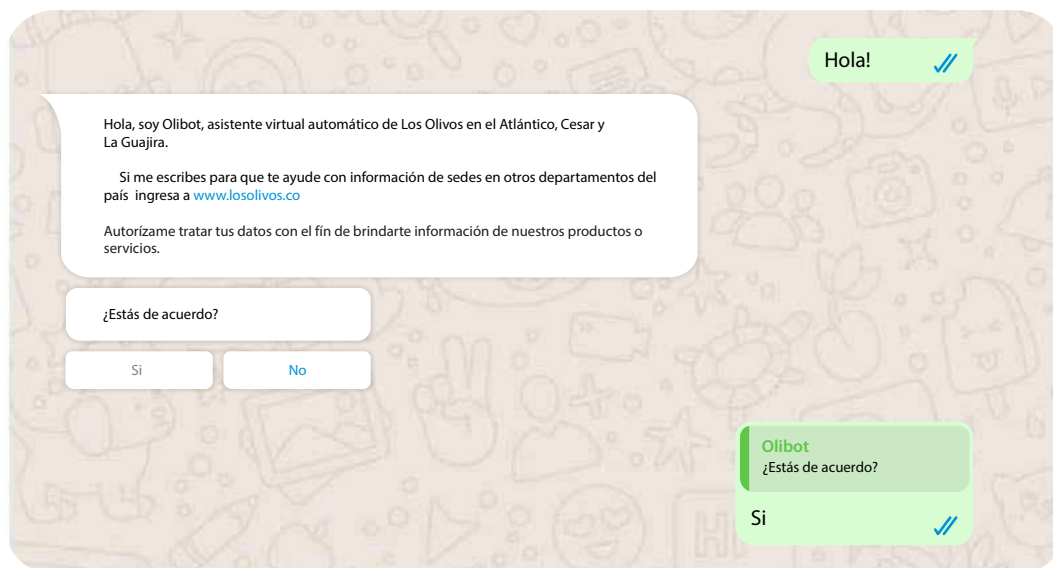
Hola!

Hola, soy Olibot, asistente virtual automático de Los Olivos en el Atlántico, Cesar y La Guajira.

Si me escribes para que te ayude con información de sedes en otros departamentos del país ingresa a www.losolivos.co

Autorízame tratar tus datos con el fín de brindarte información de nuestros productos o servicios.

¿Estás de acuerdo?

Si

No

Olibot
¿Estás de acuerdo?

Si